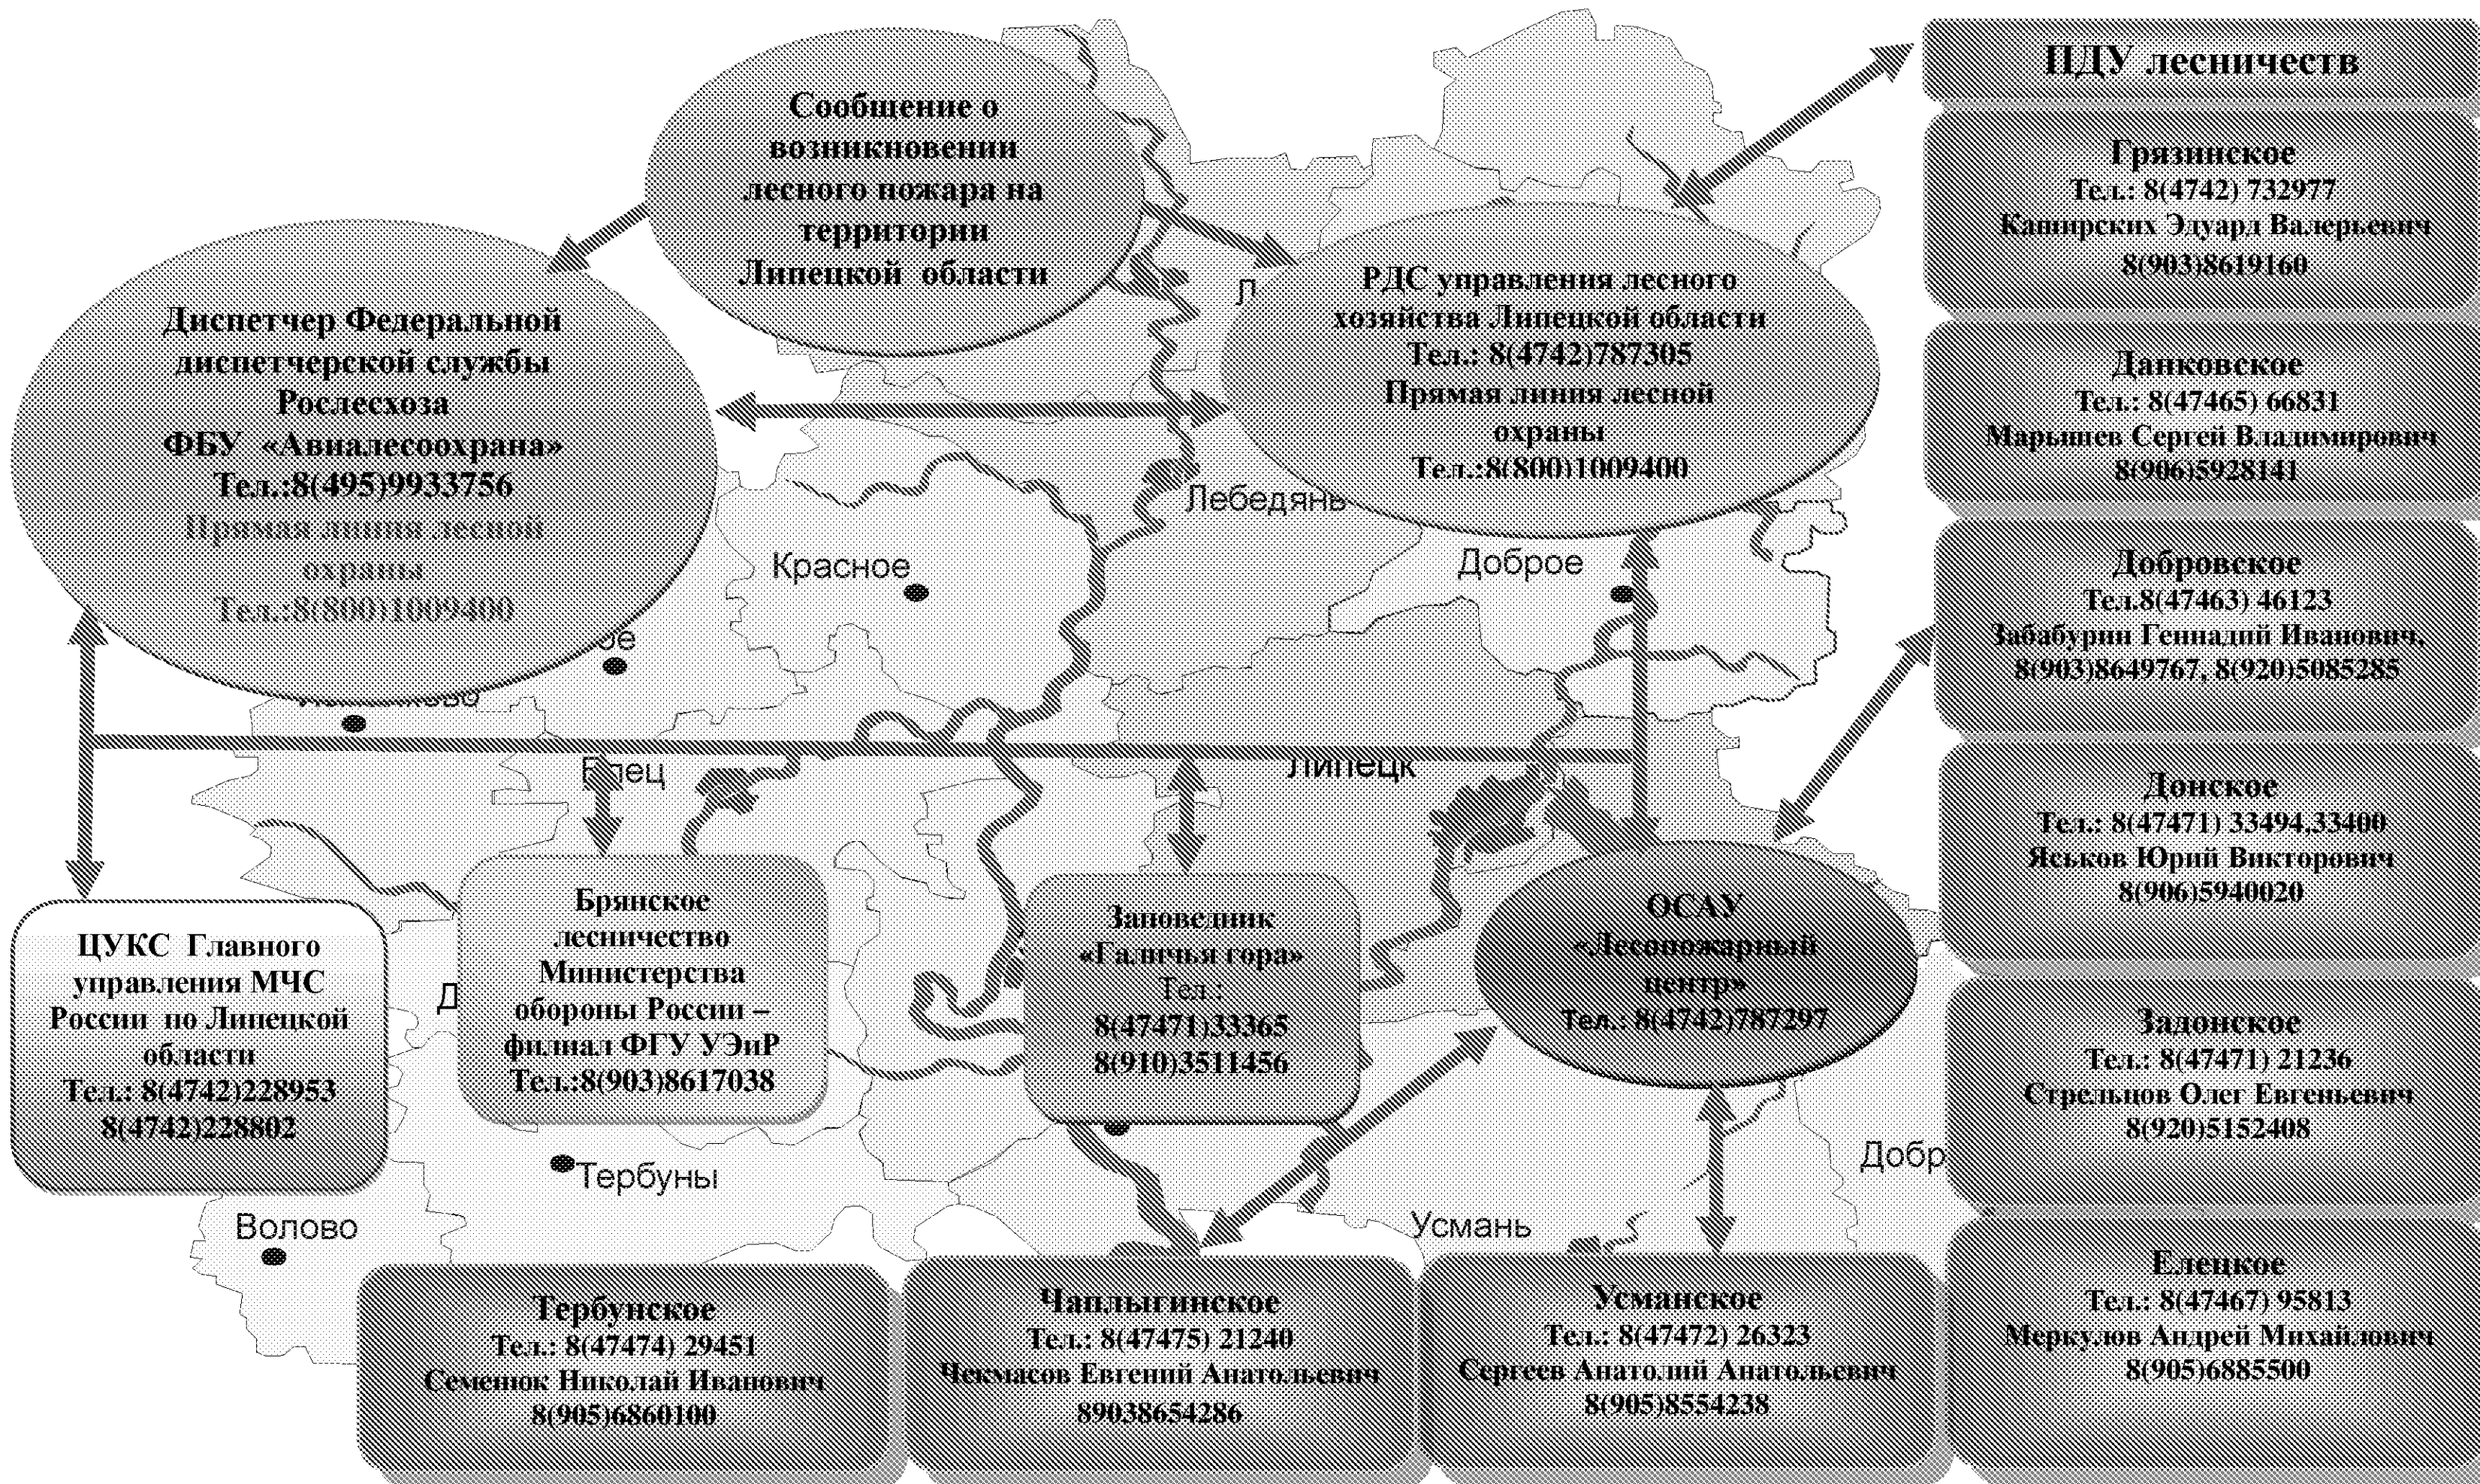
Сообщение о возникновении лесного пожара на территории Липецкой области

ПДУ лесничеств

Грязинское
Тел.: 8(4742) 732977
Каширских Эдуард Валерьевич
8(903)8619160

Диспетчер Федеральной диспетчерской службы Рослесхоза
ФБУ «Авиалесоохрана»
Тел.:8(495)9933756
Прямая линия лесной охраны
Тел.:8(800)1009400

РДС управления лесного хозяйства Липецкой области
Тел.: 8(4742)787305
Прямая линия лесной охраны
Тел.:8(800)1009400

Данковское
Тел.: 8(47465) 66831
Марышев Сергей Владимирович
8(906)5928141

Л

Лебедянь

Красное

Доброе

Добровское
Тел.8(47463) 46123
Забабурин Геннадий Иванович,
8(903)8649767, 8(920)5085285

ое

Елец

Липецк

Донское
Тел.: 8(47471) 33494,33400
Яськов Юрий Викторович
8(906)5940020

ЦУКС Главного управления МЧС России по Липецкой области
Тел.: 8(4742)228953
8(4742)228802

Д

Брянское лесничество Министерства обороны России – филиал ФГУ УЭиР
Тел.:8(903)8617038

Заповедник «Галичья гора»
Тел.:
8(47471)33365
8(910)3511456

ОСАУ «Лесопожарный центр»
Тел.: 8(4742)787297

Задонское
Тел.: 8(47471) 21236
Стрельцов Олег Евгеньевич
8(920)5152408

Тербуны

Добр

Волово

Усмань

Тербунское
Тел.: 8(47474) 29451
Семенюк Николай Иванович
8(905)6860100

Чаплыгинское
Тел.: 8(47475) 21240
Чекмасов Евгений Анатольевич
89038654286

Усманское
Тел.: 8(47472) 26323
Сергеев Анатолий Анатольевич
8(905)8554238

Елецкое
Тел.: 8(47467) 95813
Меркулов Андрей Михайлович
8(905)6885500